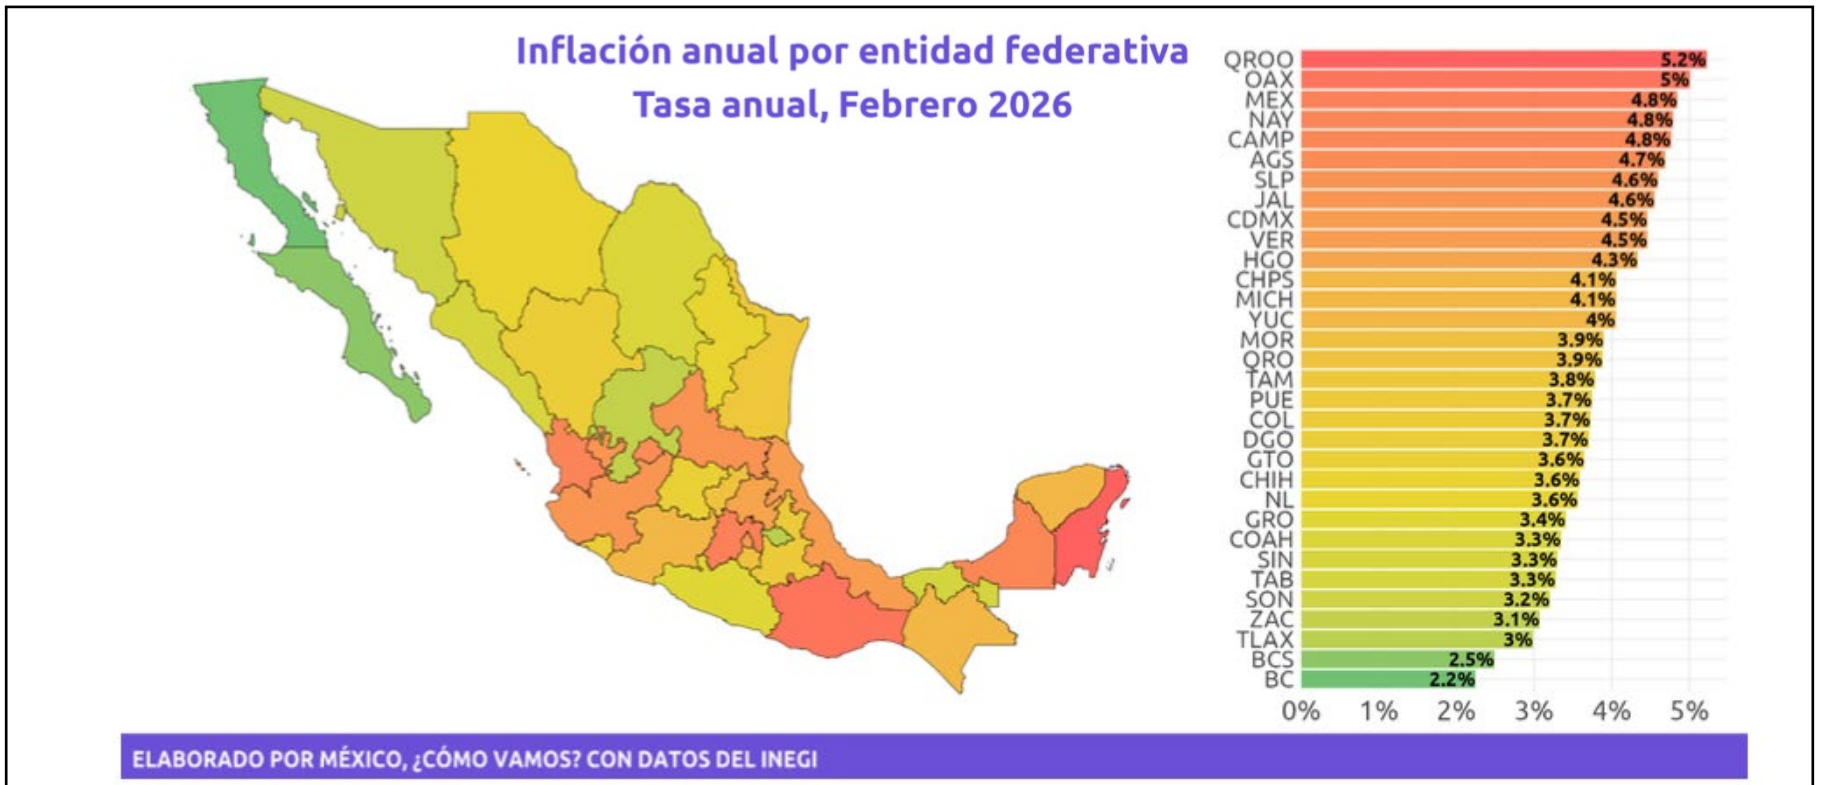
Inflación anual por entidad federativa
Tasa anual, Febrero 2026

| Entidad | Tasa |
|---|---|
| QROO | 5.2% |
| OAX | 5% |
| MEX | 4.8% |
| NAY | 4.8% |
| CAMP | 4.8% |
| AGS | 4.7% |
| SLP | 4.6% |
| JAL | 4.6% |
| CDMX | 4.5% |
| VER | 4.5% |
| HGO | 4.3% |
| CHPS | 4.1% |
| MICH | 4.1% |
| YUC | 4% |
| MOR | 3.9% |
| QRO | 3.9% |
| TAM | 3.8% |
| PUE | 3.7% |
| COL | 3.7% |
| DGO | 3.7% |
| GTO | 3.6% |
| CHIH | 3.6% |
| NL | 3.6% |
| GRO | 3.4% |
| COAH | 3.3% |
| SIN | 3.3% |
| TAB | 3.3% |
| SON | 3.2% |
| ZAC | 3.1% |
| TLAX | 3% |
| BCS | 2.5% |
| BC | 2.2% |

0% 1% 2% 3% 4% 5%

ELABORADO POR MÉXICO, ¿CÓMO VAMOS? CON DATOS DEL INEGI